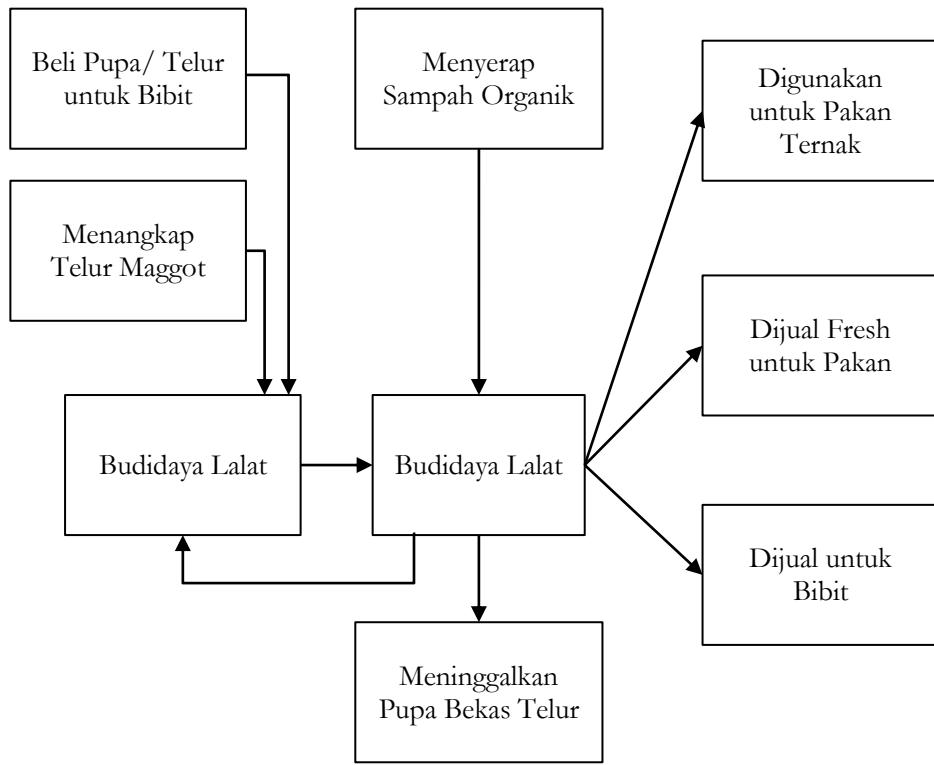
Beli Pupa/ Telur untuk Bibit

Menangkap Telur Maggot

Menyerap Sampah Organik

Digunakan untuk Pakan Ternak

Dijual Fresh untuk Pakan

Budidaya Lalat

Budidaya Lalat

Dijual untuk Bibit

Meninggalkan Pupa Bekas Telur